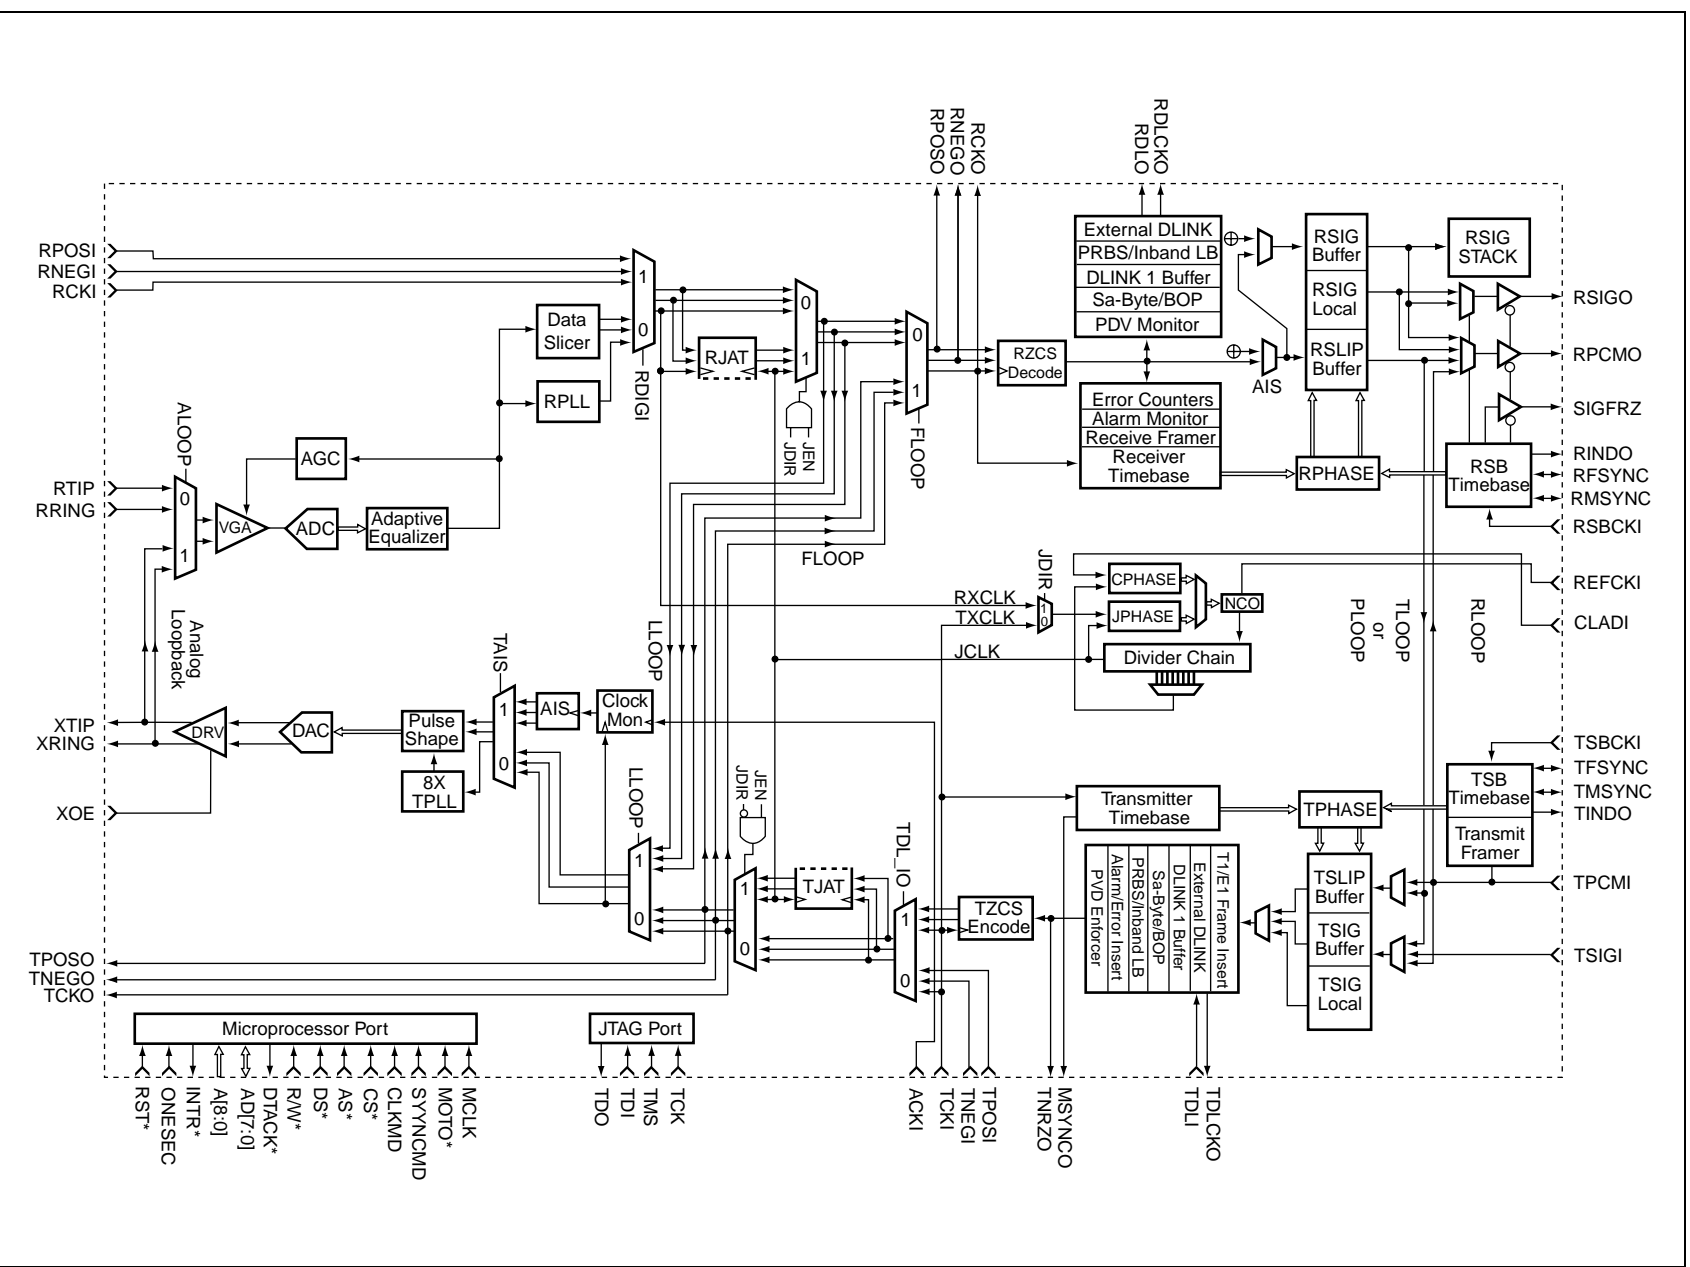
RPOSO
RNEGO
RCKO
RDLCKO
RDLO

RPOSI
RNEGI
RCKI
1
0
Data Slicer
RPLL
RDIGI
0
1
RJAT
JEN
JDIR
0
1
FLOOP
RZCS Decode
External DLINK
PRBS/Inband LB
DLINK 1 Buffer
Sa-Byte/BOP
PDV Monitor
Error Counters
Alarm Monitor
Receive Framer
Receiver Timebase
AIS
RSIG Buffer
RSIG Local
RSLIP Buffer
RSIG STACK
RSIGO
RPCMO
SIGFRZ
RPHASE
RSB Timebase
RINDO
RFSYNC
RMSYNC
RSBCKI

ALOOP
AGC
RTIP
RRING
0
1
VGA
ADC
Adaptive Equalizer
FLOOP
Analog Loopback
LLOOP
JDIR
RXCLK
TXCLK
1
0
CPHASE
JPHASE
NCO
REFCKI
CLADI
TLOOP or PLOOP
RLOOP
JCLK
Divider Chain

TAIS
1
0
AIS
Clock Mon
XTIP
XRING
DRV
DAC
Pulse Shape
8X TPLL
XOE
LLOOP
JEN
JDIR
TSBCKI
TFSYNC
TMSYNC
TINDO
Transmitter Timebase
TPHASE
TSB Timebase
Transmit Framer
TDL_IO
1
0
TJAT
1
0
1
0
TZCS Encode
T1/E1 Frame Insert
External DLINK
DLINK 1 Buffer
Sa-Byte/BOP
PRBS/Inband LB
Alarm/Error Insert
PVD Enforcer
TSLIP Buffer
TSIG Buffer
TSIG Local
TPCMI
TSIGI
TPOSO
TNEGO
TCKO

Microprocessor Port
JTAG Port
RST*
ONESEC
INTR*
A[8:0]
AD[7:0]
DTACK*
R/W*
DS*
AS*
CS*
CLKMD
SYNCMD
MOTO*
MCLK
TDO
TDI
TMS
TCK
ACKI
TCKI
TNEGI
TPOSI
TNRZO
MSYNCO
TDLI
TDLCKO